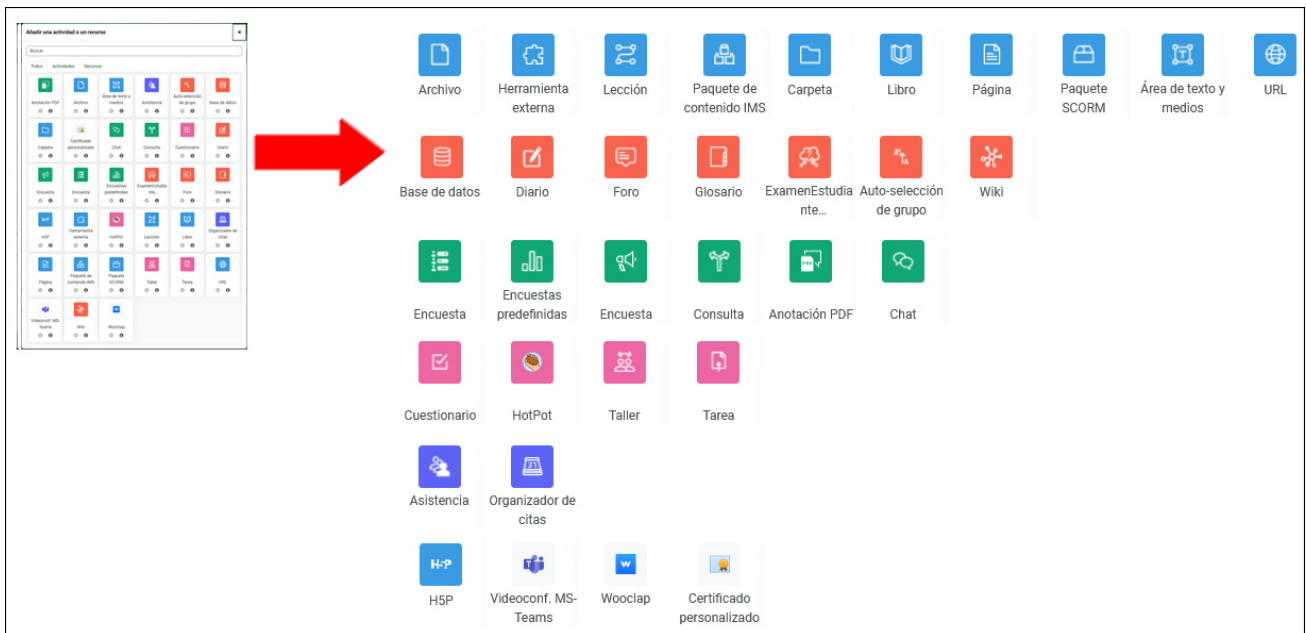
Añadir una actividad o un recurso

Buscar

Todos Actividades Recursos

Anotación PDF Archivo Área de texto y medios Asistencia Auto-selección de grupo Base de datos
Carpeta Certificado personalizado Chat Consulta Cuestionario Diario
Encuesta Encuesta Encuestas predefinidas ExamenEstudiante... Foro Glosario
H5P Herramienta externa HotPot Lección Libro Organizador de citas
Página Paquete de contenido IMS Paquete SCORM Taller Tarea URL
Videoconf. MS-Teams Wiki Wooclap

Archivo
Herramienta externa
Lección
Paquete de contenido IMS
Carpeta
Libro
Página
Paquete SCORM
Área de texto y medios
URL

Base de datos
Diario
Foro
Glosario
ExamenEstudiante...
Auto-selección de grupo
Wiki

Encuesta
Encuestas predefinidas
Encuesta
Consulta
Anotación PDF
Chat

Cuestionario
HotPot
Taller
Tarea

Asistencia
Organizador de citas

H5P
H5P
Videoconf. MS-Teams
W
Wooclap
Certificado personalizado